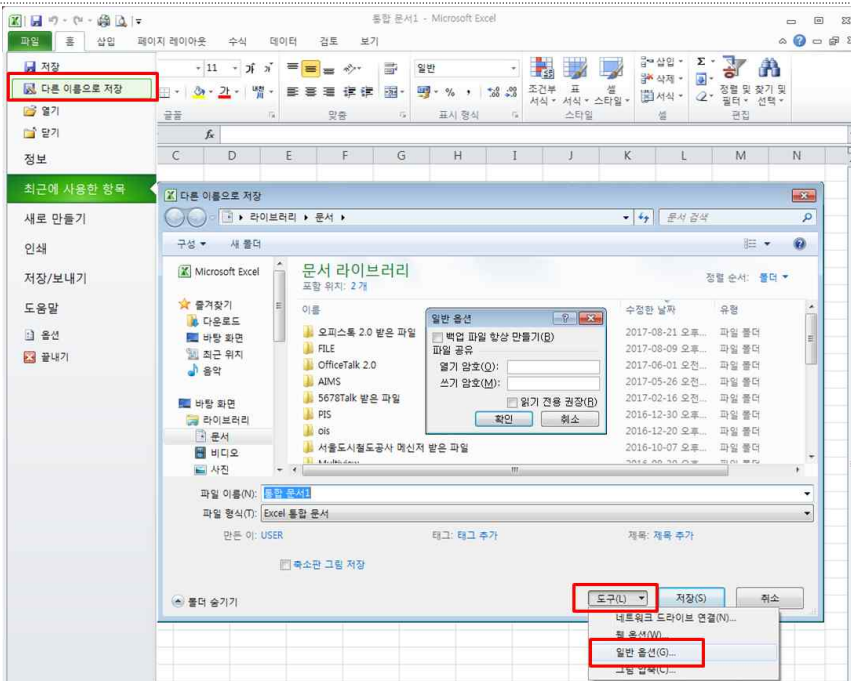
통합 문서1 - Microsoft Excel

파일 홈 삽입 페이지 레이아웃 수식 데이터 검토 보기

저장
다른 이름으로 저장
열기
닫기
정보
최근에 사용한 항목
새로 만들기
인쇄
저장/보내기
도움말
옵션
끝내기

11 일반 조건부 서식 표 서식 셀 스타일 삽입 삭제 서식 정렬 및 필터 찾기 및 선택
글꼴 맞춤 표시 형식 스타일 셀 편집

C D E F G H I J K L M N

다른 이름으로 저장
라이브러리 ▸ 문서 ▸
문서 검색
구성 ▾ 새 폴더

Microsoft Excel
즐겨찾기
다운로드
바탕 화면
최근 위치
음악
바탕 화면
라이브러리
문서
비디오
사진

문서 라이브러리
포함 위치: 2 개
정렬 순서: 폴더 ▾

| 이름 | 수정한 날짜 | 유형 |
|---|---|---|
| 오피스톡 2.0 받은 파일 | 2017-08-21 오후... | 파일 폴더 |
| FILE | 2017-08-01 오후... | 파일 폴더 |
| OfficeTalk 2.0 | 2017-06-01 오전... | 파일 폴더 |
| AIMS | 2017-05-26 오전... | 파일 폴더 |
| 5678Talk 받은 파일 | 2017-02-16 오전... | 파일 폴더 |
| PIS | 2016-12-30 오후... | 파일 폴더 |
| ois | 2016-12-20 오후... | 파일 폴더 |
| 서울도시철도공사 메신저 받은 파일 | 2016-10-07 오후... | 파일 폴더 |
| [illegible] | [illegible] | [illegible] |

일반 옵션
백업 파일 항상 만들기(B)
파일 공유
열기 암호(O):
쓰기 암호(M):
읽기 전용 권장(R)
확인 취소

파일 이름(N): 통합 문서1
파일 형식(T): Excel 통합 문서
만든 이: USER 태그: 태그 추가 제목: 제목 추가
축소판 그림 저장

폴더 숨기기
도구(L) ▾ 저장(S) 취소

네트워크 드라이브 연결(N)...
웹 옵션(W)...
일반 옵션(G)...
그림 압축(C)...